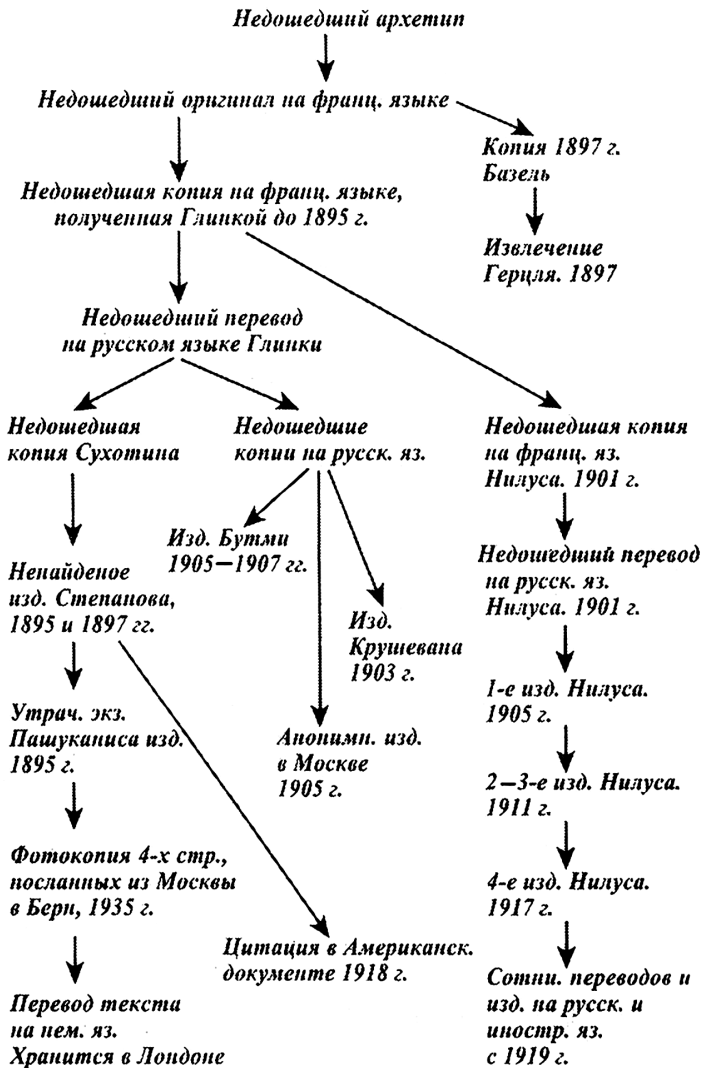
Недошедший архетип

Недошедший оригинал на франц. языке

Копия 1897 г. Базель

Извлечение Герцля. 1897

Недошедшая копия на франц. языке, полученная Глинкой до 1895 г.

Недошедший перевод на русском языке Глинки

Недошедшая копия Сухотина

Недошедшие копии на русск. яз.

Недошедшая копия на франц. яз. Нилуса. 1901 г.

Изд. Бутми 1905–1907 гг.

Изд. Крушевана 1903 г.

Ненайденое изд. Степанова, 1895 и 1897 гг.

Недошедший перевод на русск. яз. Нилуса. 1901 г.

Утрач. экз. Пашуканиса изд. 1895 г.

Анонимн. изд. в Москве 1905 г.

1-е изд. Нилуса. 1905 г.

2–3-е изд. Нилуса. 1911 г.

Фотокопия 4-х стр., посланных из Москвы в Берн, 1935 г.

4-е изд. Нилуса. 1917 г.

Цитация в Американск. документе 1918 г.

Перевод текста на нем. яз. Хранится в Лондоне

Сотни. переводов и изд. на русск. и иностр. яз. с 1919 г.